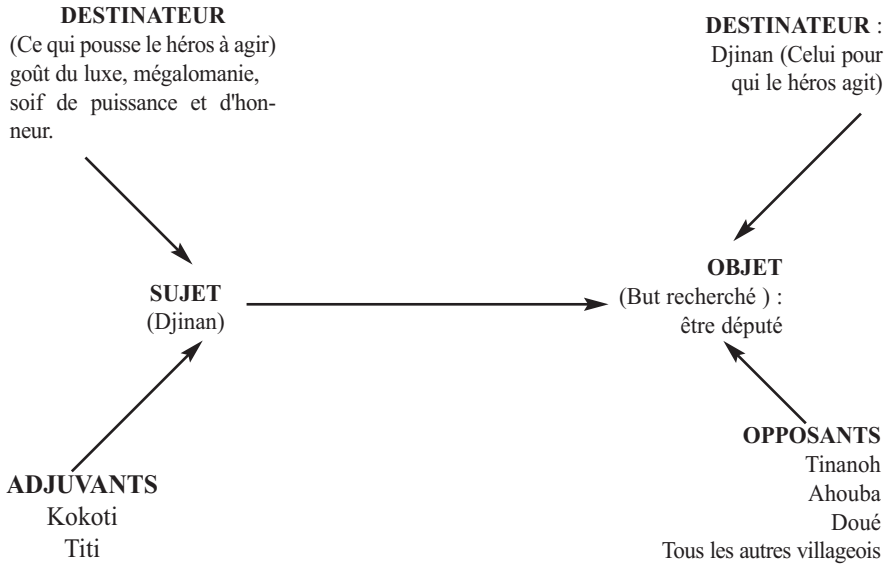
DESTINATEUR
(Ce qui pousse le héros à agir) goût du luxe, mégalomanie, soif de puissance et d'honneur.

DESTINATEUR :
Djinan (Celui pour qui le héros agit)

SUJET
(Djinan)

OBJET
(But recherché ) :
être député

ADJUVANTS
Kokoti
Titi

OPPOSANTS
Tinanoh
Ahouba
Doué
Tous les autres villageois